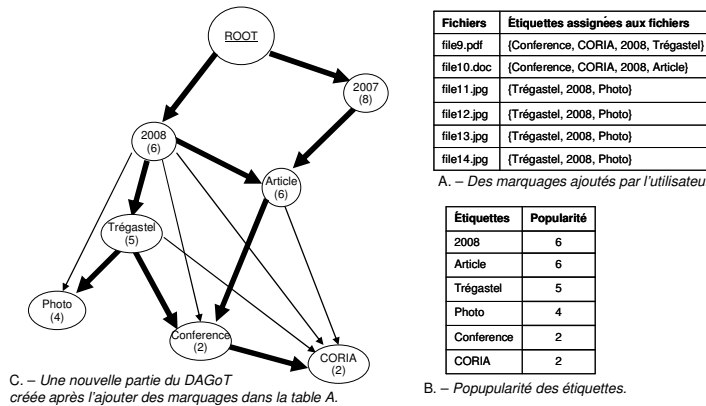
ROOT

2007
(8)

2008
(6)

Article
(6)

Trégastel
(5)

Photo
(4)

Conference
(2)

CORIA
(2)

C. – Une nouvelle partie du DAGoT créée après l'ajouter des marquages dans la table A.

| Fichiers | Étiquettes assignées aux fichiers |
|---|---|
| file9.pdf | {Conference, CORIA, 2008, Trégastel} |
| file10.doc | {Conference, CORIA, 2008, Article} |
| file11.jpg | {Trégastel, 2008, Photo} |
| file12.jpg | {Trégastel, 2008, Photo} |
| file13.jpg | {Trégastel, 2008, Photo} |
| file14.jpg | {Trégastel, 2008, Photo} |

A. – Des marquages ajoutés par l'utilisateu

| Étiquettes | Popularité |
|---|---|
| 2008 | 6 |
| Article | 6 |
| Trégastel | 5 |
| Photo | 4 |
| Conference | 2 |
| CORIA | 2 |

B. – Popupularité des étiquettes.